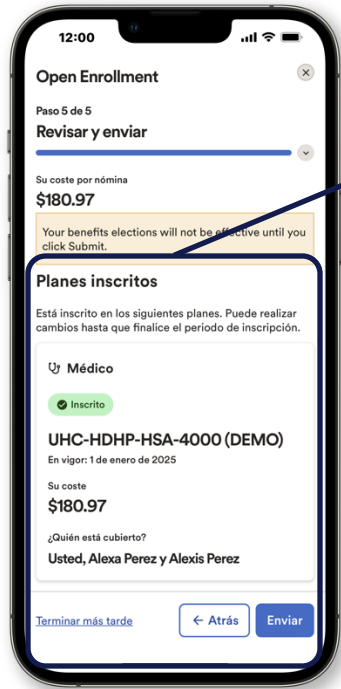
12:00

Open Enrollment

Paso 5 de 5

Revisar y enviar

Su coste por nómina

$180.97

Your benefits elections will not be effective until you click Submit.

Planes inscritos

Está inscrito en los siguientes planes. Puede realizar cambios hasta que finalice el periodo de inscripción.

Médico

Inscrito

UHC-HDHP-HSA-4000 (DEMO)

En vigor: 1 de enero de 2025

Su coste

$180.97

¿Quién está cubierto?

Usted, Alexa Perez y Alexis Perez

Terminar más tarde

← Atrás

Enviar